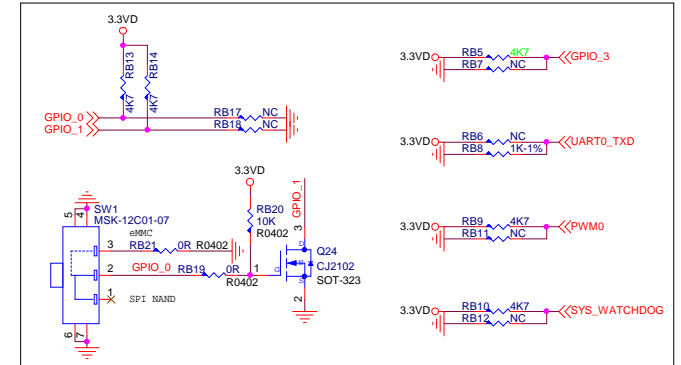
3.3VD
RB13
RB14
4K7
4K7
GPIO_0
GPIO_1
RB17
NC
RB18
NC
3.3VD
RB5
4K7
GPIO_3
RB7
NC
3.3VD
RB6
NC
UART0_TXD
RB8
1K-1%
3.3VD
GPIO_1
RB20
10K
R0402
SW1
MSK-12C01-07
eMMC
5
4
3
RB21
0R
R0402
2
GPIO_0
RB19
0R
R0402
1
3
Q24
CJ2102
SOT-323
1
SPI NAND
2
6
7
3.3VD
RB9
4K7
PWM0
RB11
NC
3.3VD
RB10
4K7
SYS_WATCHDOG
RB12
NC